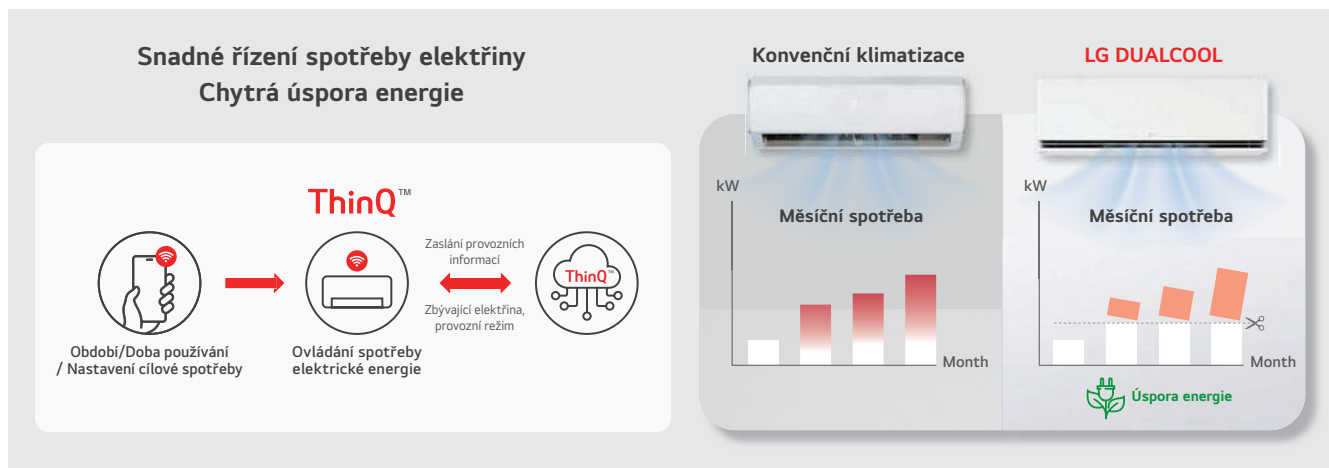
Snadné řízení spotřeby elektřiny
Chytrá úspora energie

ThinQ™

Období/Doba používání / Nastavení cílové spotřeby

Ovládání spotřeby elektrické energie

Zaslání provozních informací

Zbývající elektřina, provozní režim

ThinQ

Konvenční klimatizace

kW

Měsíční spotřeba

Month

LG DUALCOOL

kW

Měsíční spotřeba

Month

Úspora energie